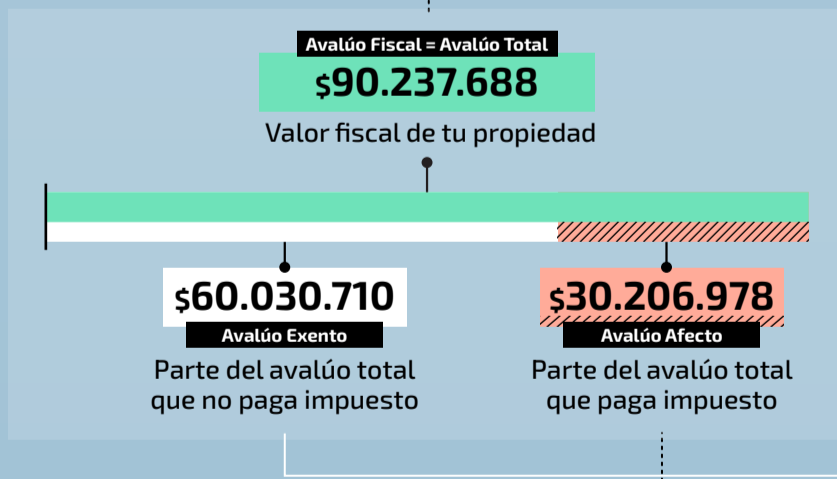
Avalúo Fiscal = Avalúo Total
$90.237.688
Valor fiscal de tu propiedad

$60.030.710
Avalúo Exento
Parte del avalúo total que no paga impuesto

$30.206.978
Avalúo Afecto
Parte del avalúo total que paga impuesto